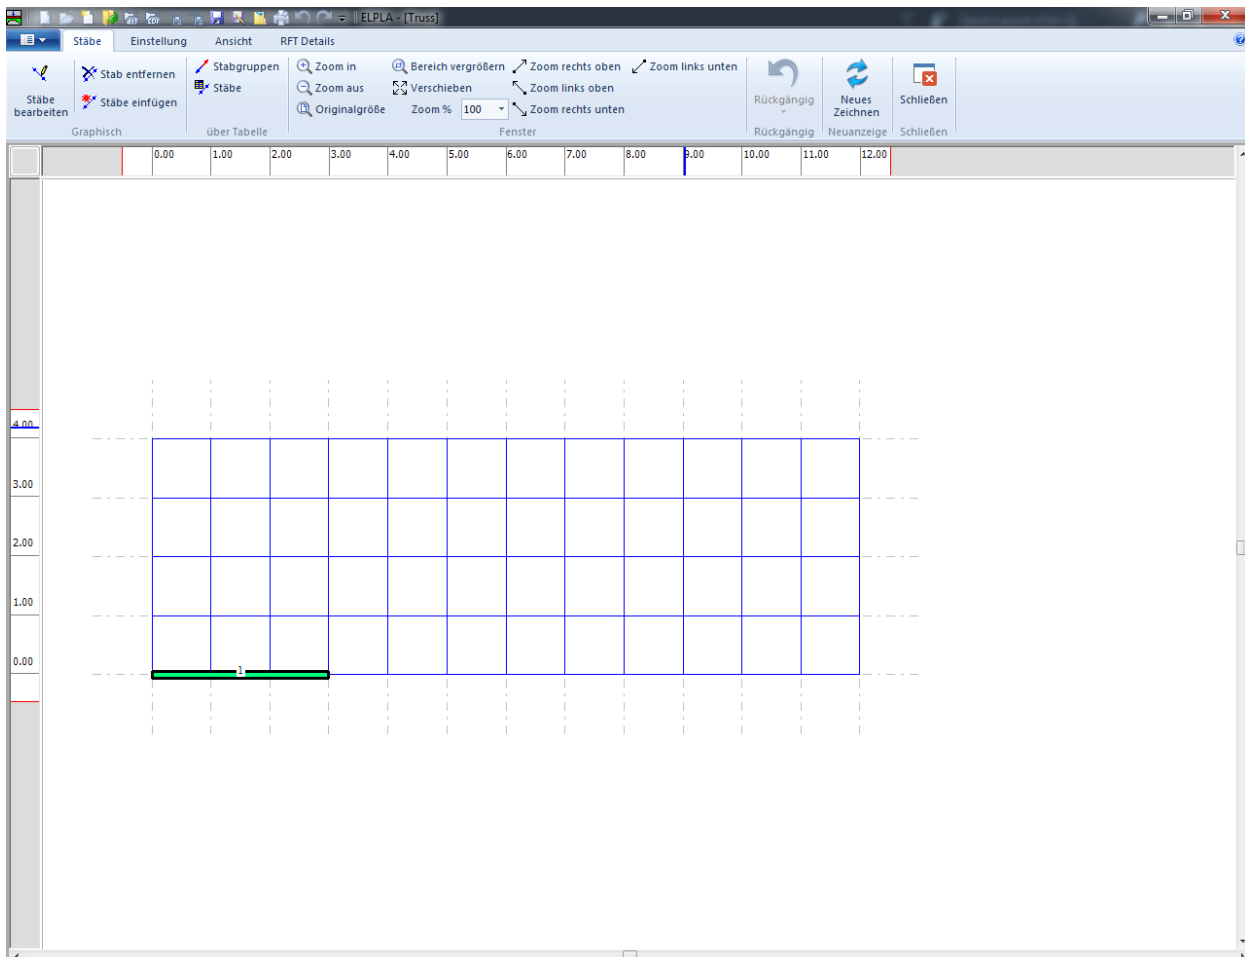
ELPLA - [Truss]

Stäbe
Einstellung
Ansicht
RFT Details

Stäbe bearbeiten
Stab entfernen
Stäbe einfügen
Graphisch

Stabgruppen
Stäbe
über Tabelle

Zoom in
Zoom aus
Originalgröße
Bereich vergrößern
Verschieben
Zoom % 100
Zoom rechts oben
Zoom links oben
Zoom rechts unten
Zoom links unten
Fenster

Rückgängig
Rückgängig

Neues Zeichnen
Neuanzeige

Schließen
Schließen

0.00
1.00
2.00
3.00
4.00
5.00
6.00
7.00
8.00
9.00
10.00
11.00
12.00

4.00
3.00
2.00
1.00
0.00

1